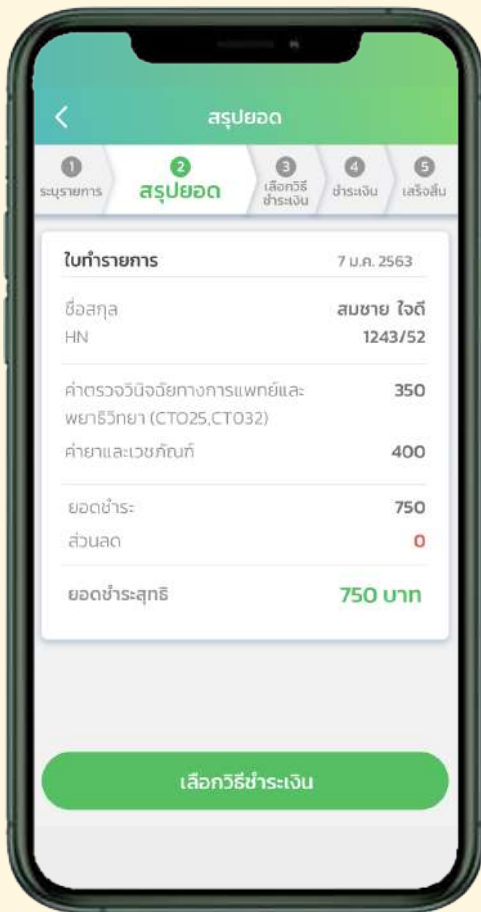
<

สรุปยอด

1 ระบุรายการ

2 สรุปยอด

3 เลือกวิธีชำระเงิน

4 ชำระเงิน

5 เสร็จสิ้น

ใบทำรายการ 7 ม.ค. 2563

ชื่อสกุล สมชาย ใจดี

HN 1243/52

ค่าตรวจวินิจฉัยทางการแพทย์และพยาธิวิทยา (CTO25,CTO32) 350

ค่ายาและเวชภัณฑ์ 400

ยอดชำระ 750

ส่วนลด 0

ยอดชำระสุทธิ 750 บาท

เลือกวิธีชำระเงิน